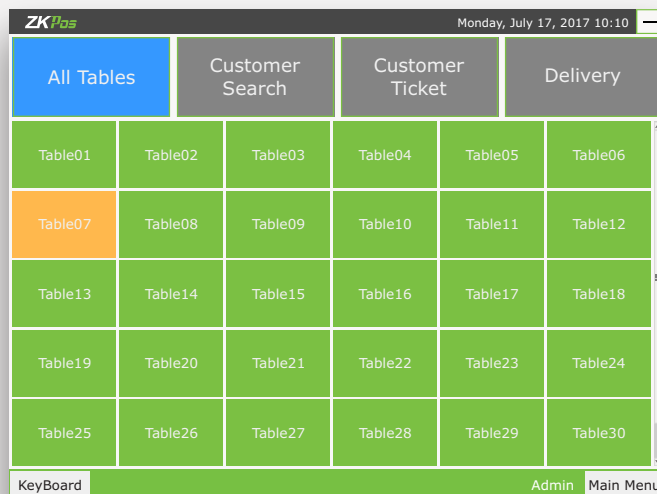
ZKPos

Monday, July 17, 2017 10:10

All Tables

Customer Search

Customer Ticket

Delivery

| Table01 | Table02 | Table03 | Table04 | Table05 | Table06 |
|---|---|---|---|---|---|
| Table07 | Table08 | Table09 | Table10 | Table11 | Table12 |
| Table13 | Table14 | Table15 | Table16 | Table17 | Table18 |
| Table19 | Table20 | Table21 | Table22 | Table23 | Table24 |
| Table25 | Table26 | Table27 | Table28 | Table29 | Table30 |

KeyBoard

Admin

Main Menu